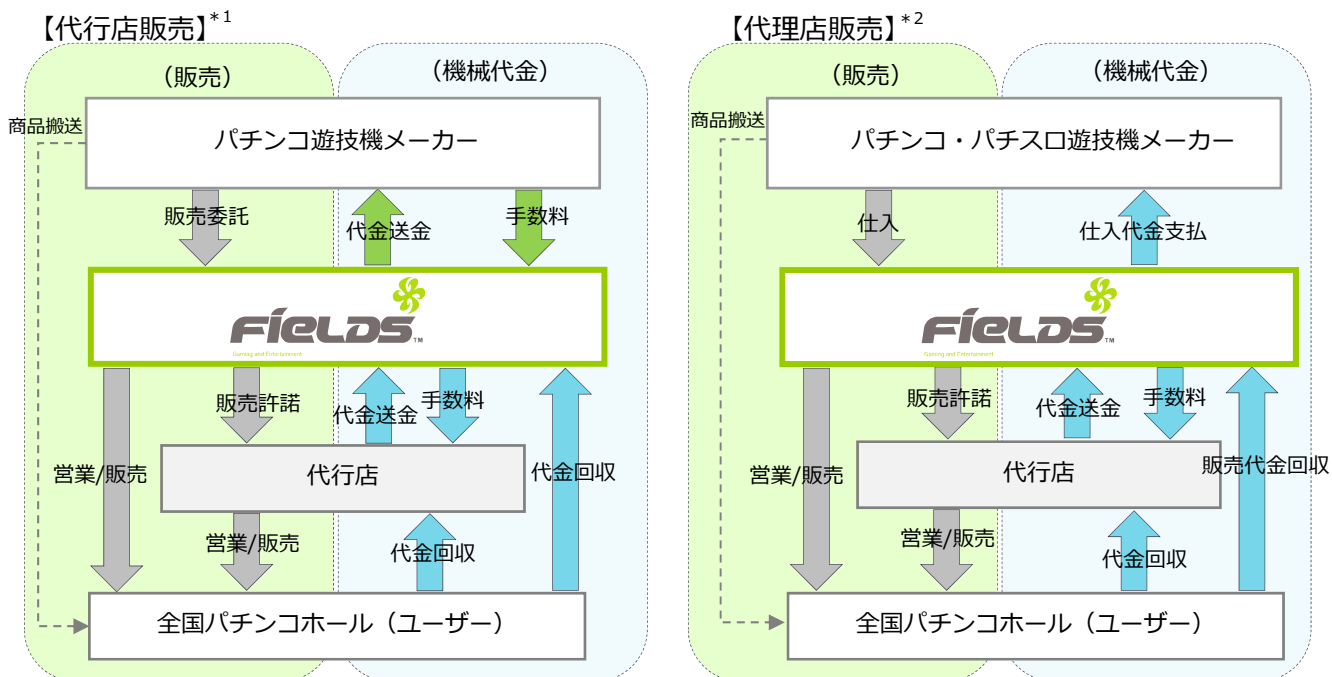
【代行店販売】$^{*1}$

（販売）

（機械代金）

商品搬送

パチンコ遊技機メーカー

販売委託

代金送金

手数料

FIELDS™
Gaming and Entertainment

販売許諾

代金送金

手数料

営業/販売

代行店

代金回収

営業/販売

代金回収

全国パチンコホール（ユーザー）

【代理店販売】$^{*2}$

（販売）

（機械代金）

商品搬送

パチンコ・パチスロ遊技機メーカー

仕入

仕入代金支払

FIELDS™
Gaming and Entertainment

販売許諾

代金送金

手数料

営業/販売

代行店

販売代金回収

営業/販売

代金回収

全国パチンコホール（ユーザー）